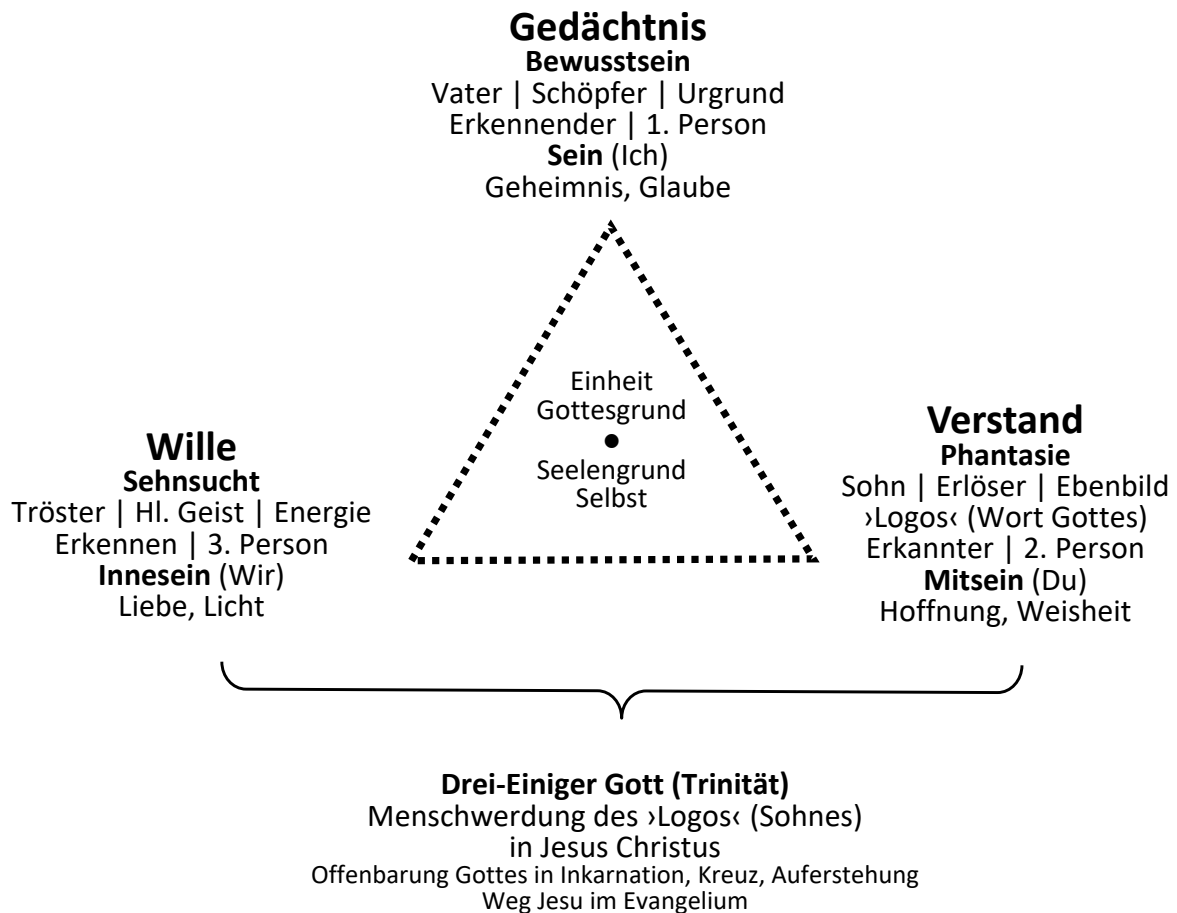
Gedächtnis
Bewusstsein
Vater | Schöpfer | Urgrund
Erkennender | 1. Person
Sein (Ich)
Geheimnis, Glaube

Einheit
Gottesgrund
Seelengrund
Selbst

Wille
Sehnsucht
Tröster | Hl. Geist | Energie
Erkennen | 3. Person
Innesein (Wir)
Liebe, Licht

Verstand
Phantasie
Sohn | Erlöser | Ebenbild
›Logos‹ (Wort Gottes)
Erkannter | 2. Person
Mitsein (Du)
Hoffnung, Weisheit

Drei-Einiger Gott (Trinität)
Menschwerdung des ›Logos‹ (Sohnes)
in Jesus Christus
Offenbarung Gottes in Inkarnation, Kreuz, Auferstehung
Weg Jesu im Evangelium